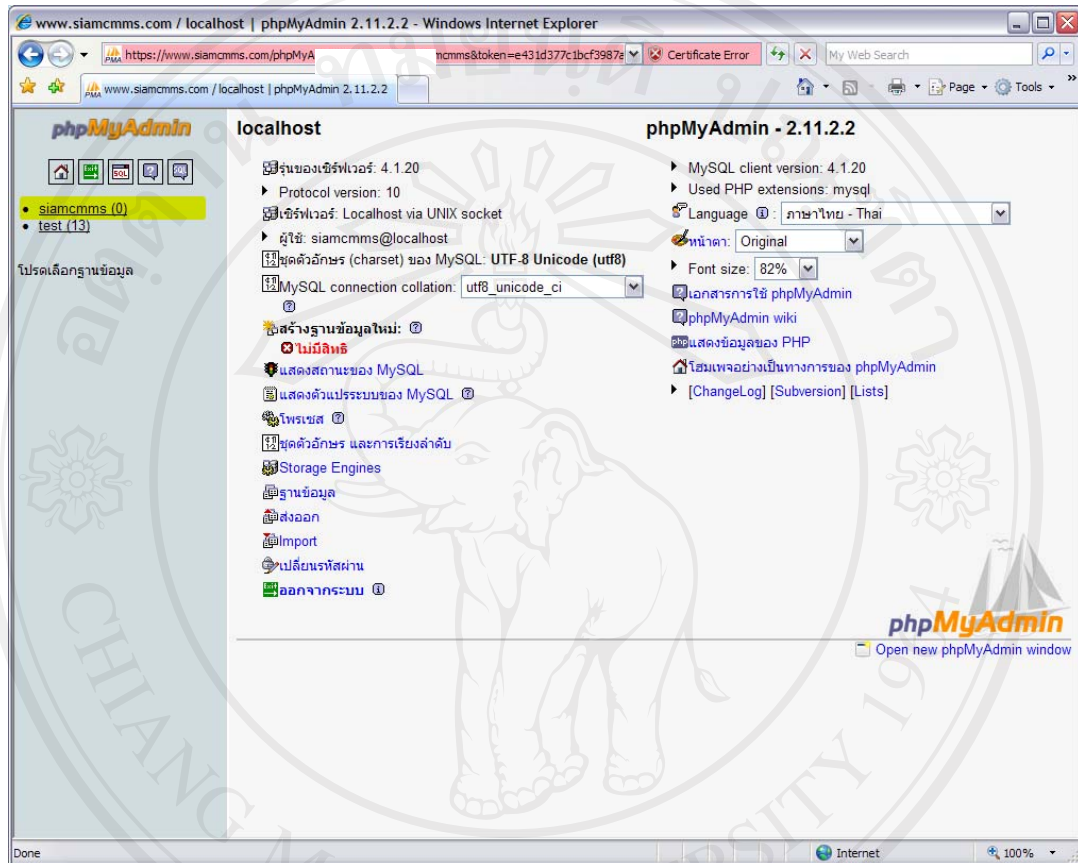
www.siamcmms.com / localhost | phpMyAdmin 2.11.2.2 - Windows Internet Explorer

https://www.siamcmms.com/phpMyA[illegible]mcmms&token=e431d377c1bcf3987a Certificate Error My Web Search

www.siamcmms.com / localhost | phpMyAdmin 2.11.2.2

Page Tools

phpMyAdmin

SQL

• siamcmms (0)
• test (13)

โปรดเลือกฐานข้อมูล

localhost

รุ่นของเซิร์ฟเวอร์: 4.1.20
Protocol version: 10
เซิร์ฟเวอร์: Localhost via UNIX socket
ผู้ใช้: siamcmms@localhost
ชุดตัวอักษร (charset) ของ MySQL: UTF-8 Unicode (utf8)
MySQL connection collation: utf8_unicode_ci

สร้างฐานข้อมูลใหม่:
ไม่มีสิทธิ
แสดงสถานะของ MySQL
แสดงตัวแปรระบบของ MySQL
โพรเซส
ชุดตัวอักษร และการเรียงลำดับ
Storage Engines
ฐานข้อมูล
ส่งออก
Import
เปลี่ยนรหัสผ่าน
ออกจากระบบ

phpMyAdmin - 2.11.2.2

MySQL client version: 4.1.20
Used PHP extensions: mysql
Language: ภาษาไทย - Thai
หน้าตา: Original
Font size: 82%
เอกสารการใช้ phpMyAdmin
phpMyAdmin wiki
แสดงข้อมูลของ PHP
โฮมเพจอย่างเป็นทางการของ phpMyAdmin
[ChangeLog] [Subversion] [Lists]

phpMyAdmin
Open new phpMyAdmin window

Done Internet 100%